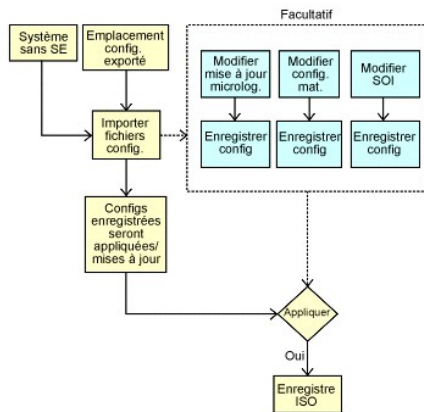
Système sans SE

Emplacement config. exporté

Importer fichiers config.

Configs enregistrées seront appliquées/ mises à jour

Facultatif

Modifier mise à jour microlog.

Enregistrer config

Modifier config. mat.

Enregistrer config

Modifier SOI

Enregistrer config

Appliquer

Oui

Enregistre ISO